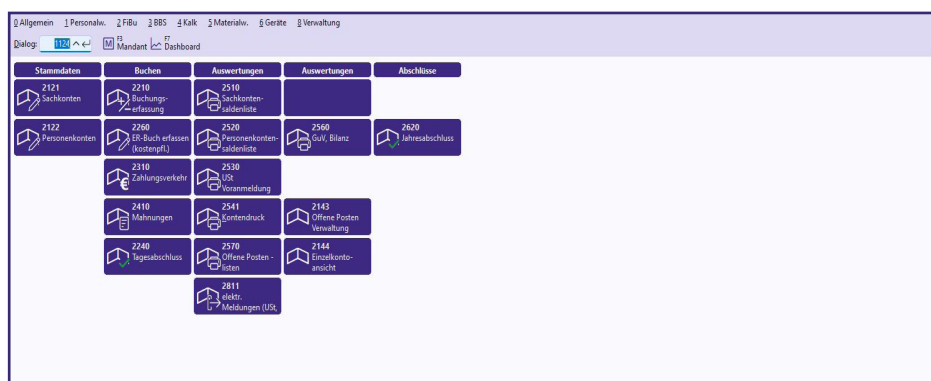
0 Allgemein 1 Personalw. 2 FiBu 3 BBS 4 Kalk 5 Materialw. 6 Geräte 8 Verwaltung

Dialog: 2124 F3 Mandant F7 Dashboard

| Stammdaten | Buchen | Auswertungen | Auswertungen | Abschlüsse |
|---|---|---|---|---|
| 2121 Sachkonten | 2210 Buchungserfassung | 2510 Sachkontensaldenliste | | |
| 2122 Personenkonten | 2260 ER-Buch erfassen (kostenpfl.) | 2520 Personenkontensaldenliste | 2560 GuV, Bilanz | 2620 Jahresabschluss |
| | 2310 Zahlungsverkehr | 2530 USt Voranmeldung | | |
| | 2410 Mahnungen | 2541 Kontendruck | 2143 Offene Posten Verwaltung | |
| | 2240 Tagesabschluss | 2570 Offene Posten - listen | 2144 Einzelkontoansicht | |
| | | 2811 elektr. Meldungen (USt, | | |